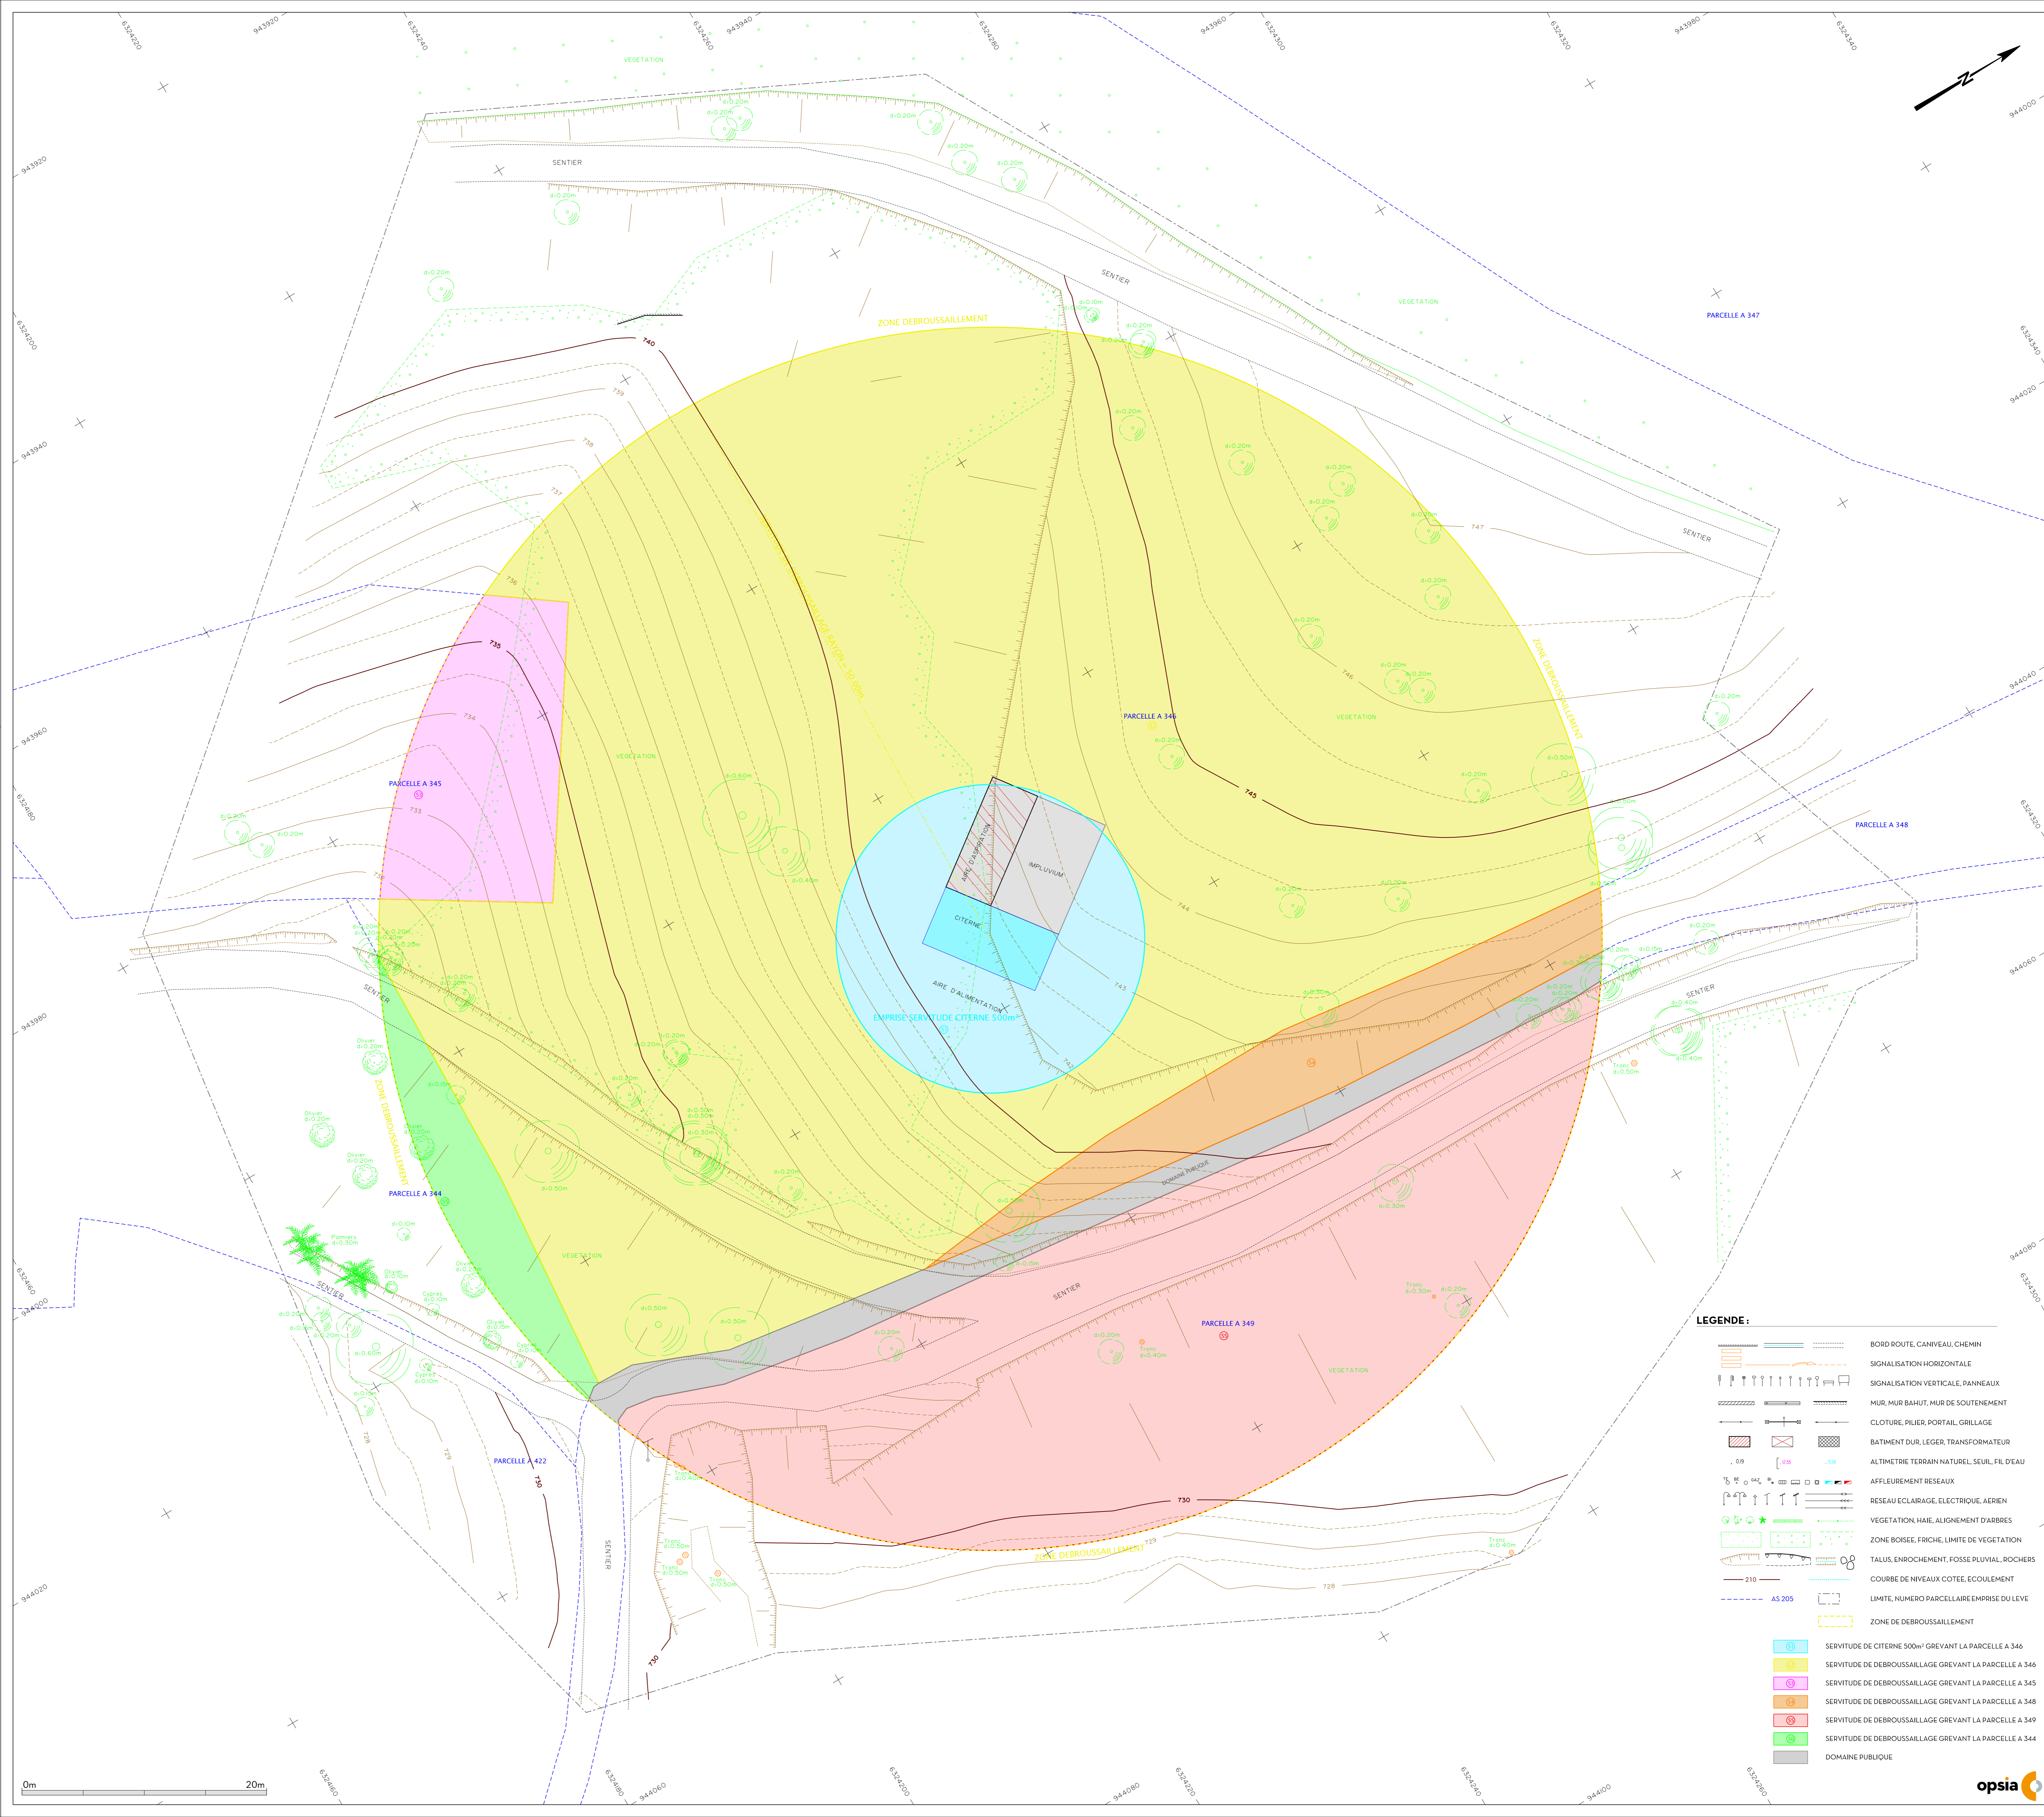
VEGETATION

SENTIER

ZONE DEBROUSSAILLEMENT

SENTIER

VEGETATION

PARCELLE A 347

SENTIER

PARCELLE A 346

VEGETATION

ZONE DEBROUSSAILLEMENT

PARCELLE A 345

VEGETATION

PARCELLE A 348

AIRE D'ASPIRATION

IMPLUVIUM

CITERNE

AIRE D'ALIMENTATION

EMPRISE SERVITUDE CITERNE 500m³

SENTIER

SENTIER

ZONE DEBROUSSAILLEMENT

PARCELLE A 344

VEGETATION

DOMAINE PUBLIQUE

SENTIER

PARCELLE A 349

VEGETATION

SENTIER

PARCELLE A 422

SENTIER

ZONE DEBROUSSAILLEMENT

740
745
735
730
730
730

LEGENDE :

BORD ROUTE, CANIVEAU, CHEMIN
SIGNALISATION HORIZONTALE
SIGNALISATION VERTICALE, PANNEAUX
MUR, MUR BAHUT, MUR DE SOUTENEMENT
CLOTURE, PILIER, PORTAIL, GRILLAGE
BATIMENT DUR, LEGER, TRANSFORMATEUR
ALTIMETRIE TERRAIN NATUREL, SEUIL, FIL D'EAU
AFFLEUREMENT RESEAUX
RESEAU ECLAIRAGE, ELECTRIQUE, AERIEN
VEGETATION, HAIE, ALIGNEMENT D'ARBRES
ZONE BOISEE, FRICHE, LIMITE DE VEGETATION
TALUS, ENROCHEMENT, FOSSE PLUVIAL, ROCHERS
210 COURBE DE NIVEAUX COTEE, ECOULEMENT
AS 205 LIMITE, NUMERO PARCELLAIRE EMPRISE DU LEVE
ZONE DE DEBROUSSAILLEMENT
SERVITUDE DE CITERNE 500m³ GREVANT LA PARCELLE A 346
SERVITUDE DE DEBROUSSAILLAGE GREVANT LA PARCELLE A 346
SERVITUDE DE DEBROUSSAILLAGE GREVANT LA PARCELLE A 345
SERVITUDE DE DEBROUSSAILLAGE GREVANT LA PARCELLE A 348
SERVITUDE DE DEBROUSSAILLAGE GREVANT LA PARCELLE A 349
SERVITUDE DE DEBROUSSAILLAGE GREVANT LA PARCELLE A 344
DOMAINE PUBLIQUE

0m 20m

opsia